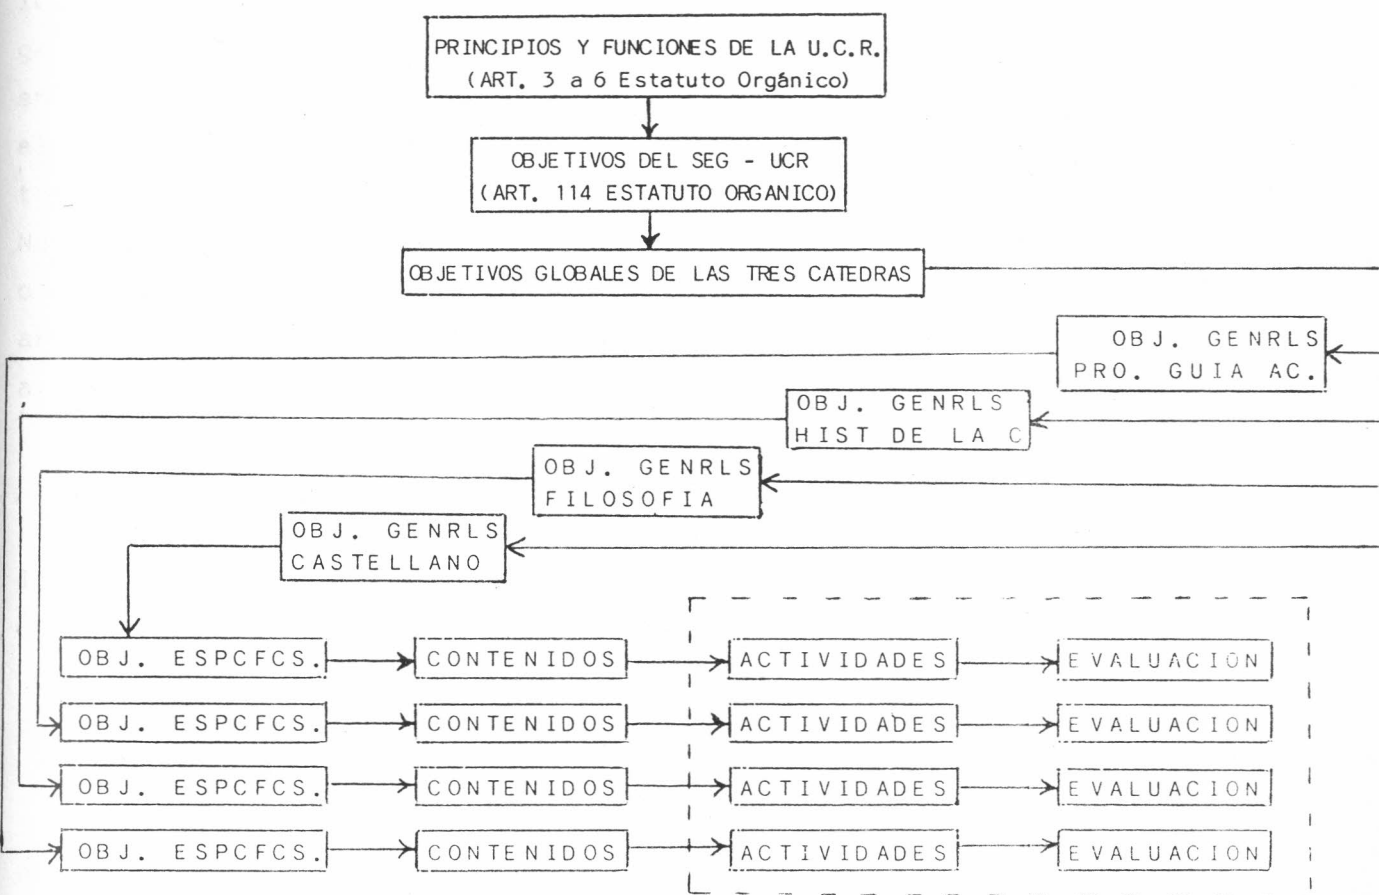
PRINCIPIOS Y FUNCIONES DE LA U.C.R.
(ART. 3 a 6 Estatuto Orgânico)

OBJETIVOS DEL SEG - UCR
(ART. 114 ESTATUTO ORGANICO)

OBJETIVOS GLOBALES DE LAS TRES CATEDRAS

OBJ. GENRLS
PRO. GUIA AC.

OBJ. GENRLS
HIST DE LA C

OBJ. GENRLS
FILOSOFIA

OBJ. GENRLS
CASTELLANO

OBJ. ESPCFCS.
CONTENIDOS
ACTIVIDADES
EVALUACION

OBJ. ESPCFCS.
CONTENIDOS
ACTIVIDADES
EVALUACION

OBJ. ESPCFCS.
CONTENIDOS
ACTIVIDADES
EVALUACION

OBJ. ESPCFCS.
CONTENIDOS
ACTIVIDADES
EVALUACION